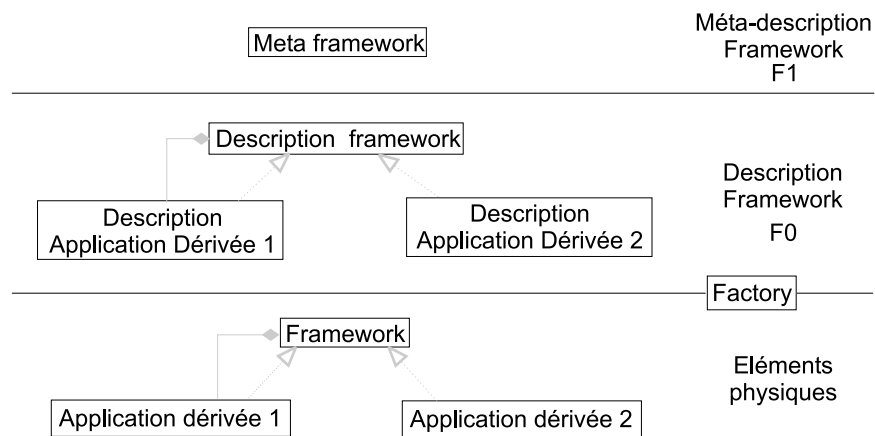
Meta framework

Méta-description
Framework
F1

Description framework

Description
Application Dérivée 1

Description
Application Dérivée 2

Description
Framework
F0

Factory

Framework

Application dérivée 1

Application dérivée 2

Eléments
physiques